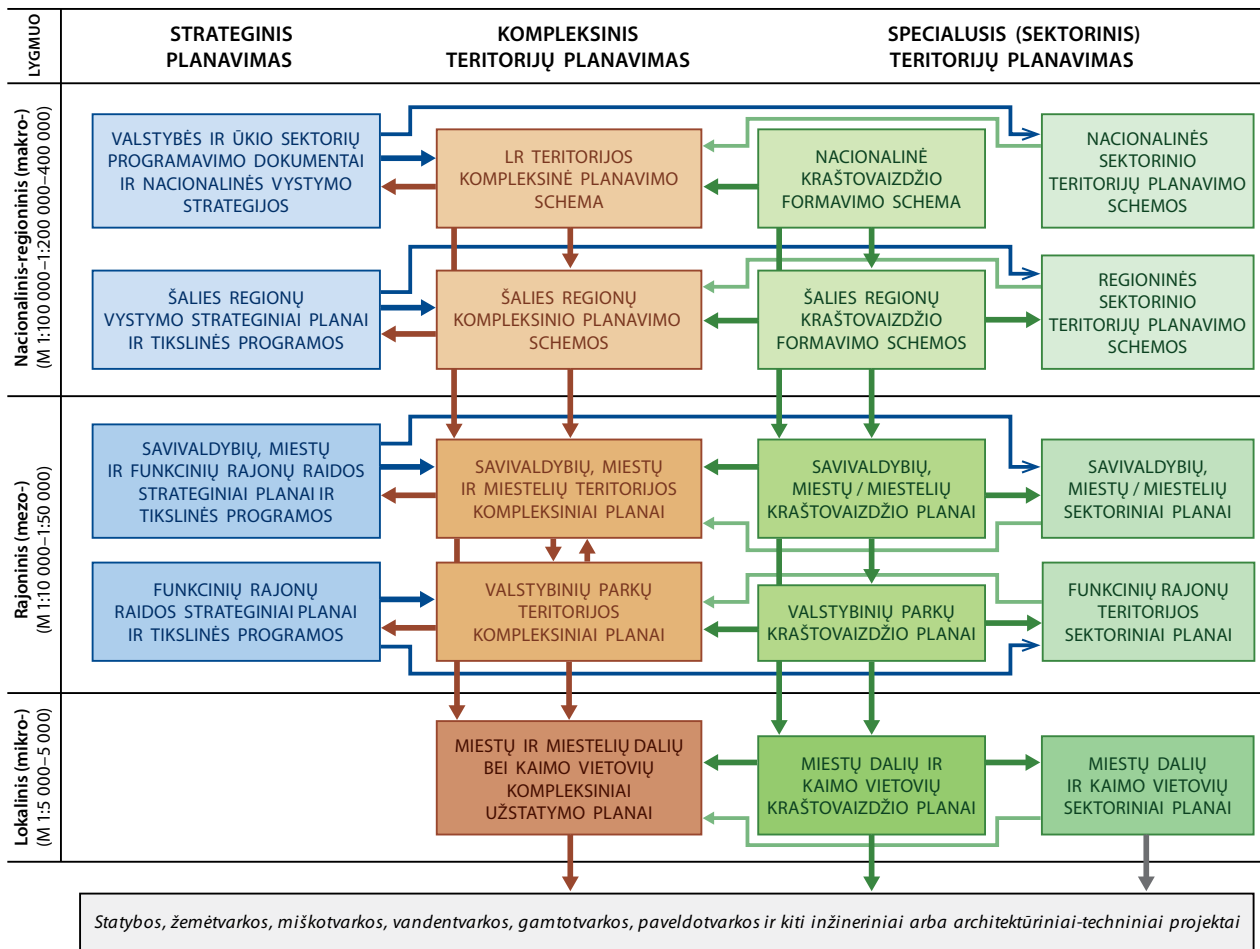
LYGMUO

STRATEGINIS PLANAVIMAS

KOMPLEKSINIS TERITORIJŲ PLANAVIMAS

SPECIALUSIS (SEKTORINIS) TERITORIJŲ PLANAVIMAS

Nacionalinis-regioninis (makro-) (M 1:100 000–1:200 000–400 000)

VALSTYBĖS IR ŪKIO SEKTORIŲ PROGRAMAVIMO DOKUMENTAI IR NACIONALINĖS VYSTYMO STRATEGIJOS

LR TERITORIJOS KOMPLEKSINĖ PLANAVIMO SCHEMA

NACIONALINĖ KRAŠTOVAIZDŽIO FORMAVIMO SCHEMA

NACIONALINĖS SEKTORINIO TERITORIJŲ PLANAVIMO SCHEMOS

ŠALIES REGIONŲ VYSTYMO STRATEGINIAI PLANAI IR TIKSLINĖS PROGRAMOS

ŠALIES REGIONŲ KOMPLEKSINIO PLANAVIMO SCHEMOS

ŠALIES REGIONŲ KRAŠTOVAIZDŽIO FORMAVIMO SCHEMOS

REGIONINĖS SEKTORINIO TERITORIJŲ PLANAVIMO SCHEMOS

Rajoninis (mezo-) (M 1:10 000–1:50 000)

SAVIVALDYBIŲ, MIESTŲ IR FUNKCINIŲ RAJONŲ RAIDOS STRATEGINIAI PLANAI IR TIKSLINĖS PROGRAMOS

SAVIVALDYBIŲ, MIESTŲ IR MIESTELIŲ TERITORIJOS KOMPLEKSINIAI PLANAI

SAVIVALDYBIŲ, MIESTŲ / MIESTELIŲ KRAŠTOVAIZDŽIO PLANAI

SAVIVALDYBIŲ, MIESTŲ / MIESTELIŲ SEKTORINIAI PLANAI

FUNKCINIŲ RAJONŲ RAIDOS STRATEGINIAI PLANAI IR TIKSLINĖS PROGRAMOS

VALSTYBINIŲ PARKŲ TERITORIJOS KOMPLEKSINIAI PLANAI

VALSTYBINIŲ PARKŲ KRAŠTOVAIZDŽIO PLANAI

FUNKCINIŲ RAJONŲ TERITORIJOS SEKTORINIAI PLANAI

Lokalinis (mikro-) (M 1:5 000–5 000)

MIESTŲ IR MIESTELIŲ DALIŲ BEI KAIMO VIETOVIŲ KOMPLEKSINIAI UŽSTATYMO PLANAI

MIESTŲ DALIŲ IR KAIMO VIETOVIŲ KRAŠTOVAIZDŽIO PLANAI

MIESTŲ DALIŲ IR KAIMO VIETOVIŲ SEKTORINIAI PLANAI

Statybos, žemėtvarkos, miškotvarkos, vandentvarkos, gamtotvarkos, paveldotvarkos ir kiti inžineriniai arba architektūriniai-techniniai projektai